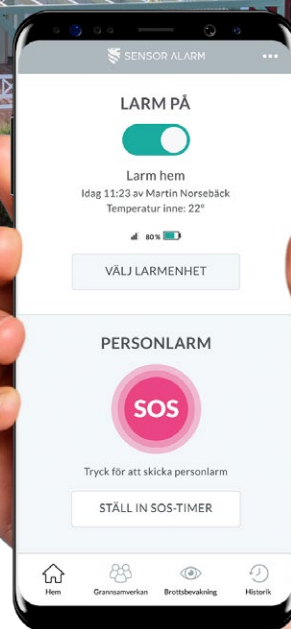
SENSOR ALARM

LARM PÅ

Larm hem
Idag 11:23 av Martin Norsebäck
Temperatur inne: 22°

80%

VÄLJ LARMENHET

PERSONLARM

SOS

Tryck för att skicka personlarm

STÄLL IN SOS-TIMER

Hem
Grannsamverkan
Brottsbevakning
Historik